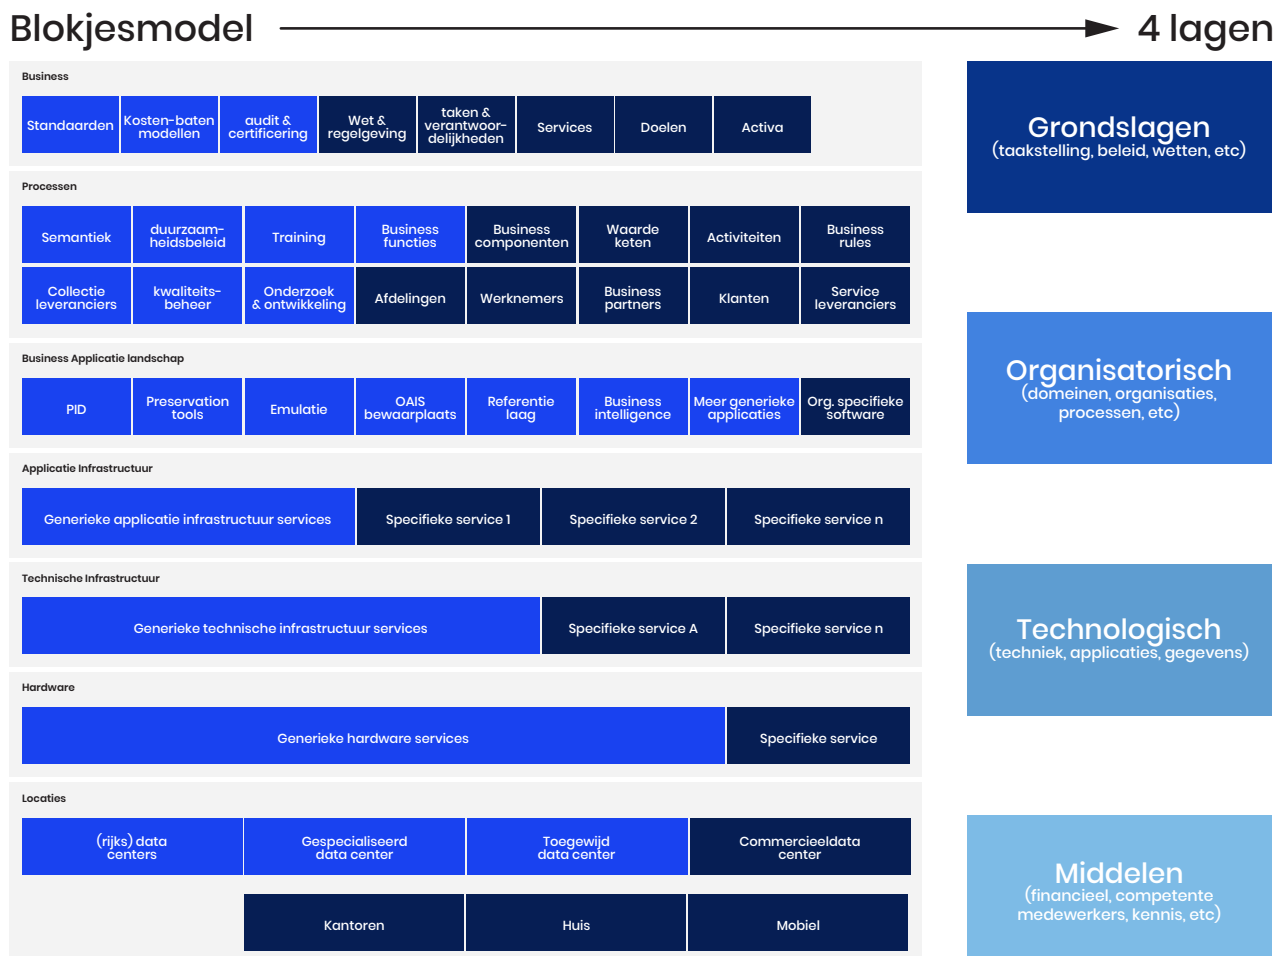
Blokjesmodel

4 lagen

Business

Standaarden | Kosten-baten modellen | audit & certificering | Wet & regelgeving | taken & verantwoordelijkheden | Services | Doelen | Activa

Processen

Semantiek | duurzaamheidsbeleid | Training | Business functies | Business componenten | Waarde keten | Activiteiten | Business rules

Collectie leveranciers | kwaliteitsbeheer | Onderzoek & ontwikkeling | Afdelingen | Werknemers | Business partners | Klanten | Service leveranciers

Business Applicatie landschap

PID | Preservation tools | Emulatie | OAIS bewaarplaats | Referentie laag | Business intelligence | Meer generieke applicaties | Org. specifieke software

Applicatie Infrastructuur

Generieke applicatie infrastructuur services | Specifieke service 1 | Specifieke service 2 | Specifieke service n

Technische Infrastructuur

Generieke technische infrastructuur services | Specifieke service A | Specifieke service n

Hardware

Generieke hardware services | Specifieke service

Locaties

(rijks) data centers | Gespecialiseerd data center | Toegewijd data center | Commercieeldata center

Kantoren | Huis | Mobiel

Grondslagen
(taakstelling, beleid, wetten, etc)

Organisatorisch
(domeinen, organisaties, processen, etc)

Technologisch
(techniek, applicaties, gegevens)

Middelen
(financieel, competente medewerkers, kennis, etc)